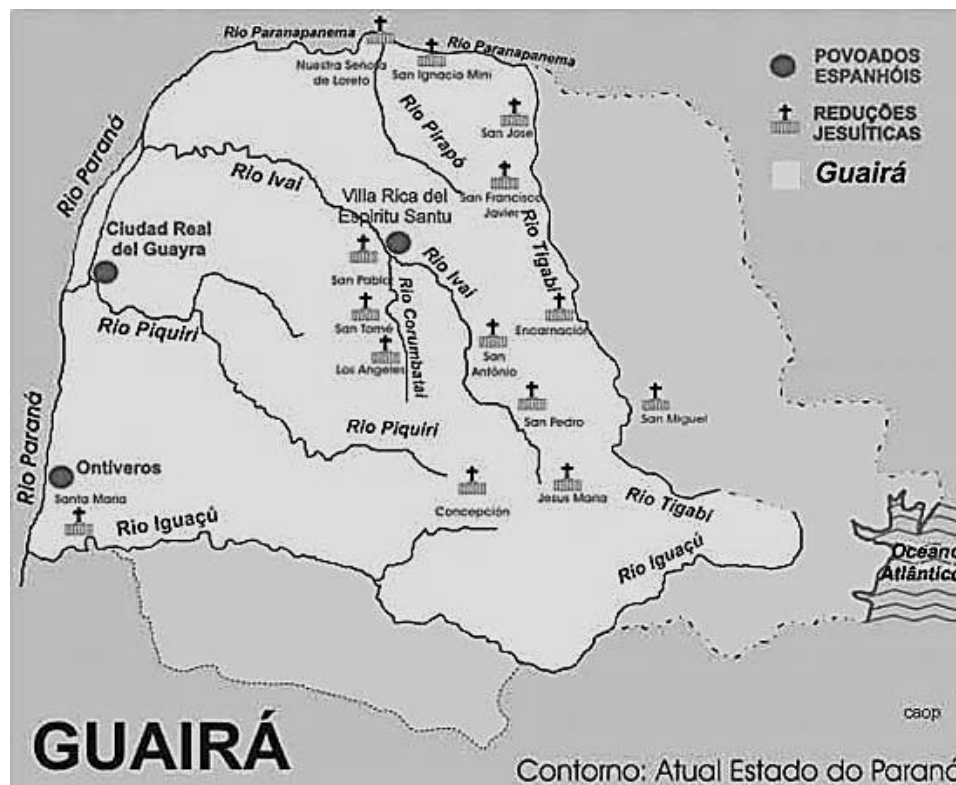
Rio Paranapanema
Nuestra Señora de Loreto
San Ignacio Mini
Rio Paranapanema
POVOADOS ESPANHÓIS
REDUÇÕES JESUÍTICAS
Guairá
Rio Paraná
Rio Pirapó
San Jose
Rio Ivaí
San Francisco Javier
Villa Rica del Espiritu Santu
Ciudad Real del Guayra
Rio Tigabí
Rio Ivaí
San Pablo
Rio Corumbataí
San Tomé
Encarnación
Rio Piquiri
Los Angeles
San Antônio
San Pedro
San Miguel
Rio Piquiri
Rio Paraná
Ontiveros
Santa Maria
Concepción
Jesus Maria
Rio Tigabí
Rio Iguaçú
Rio Iguaçú
Oceano Atlântico
caop
GUAIRÁ
Contorno: Atual Estado do Paraná